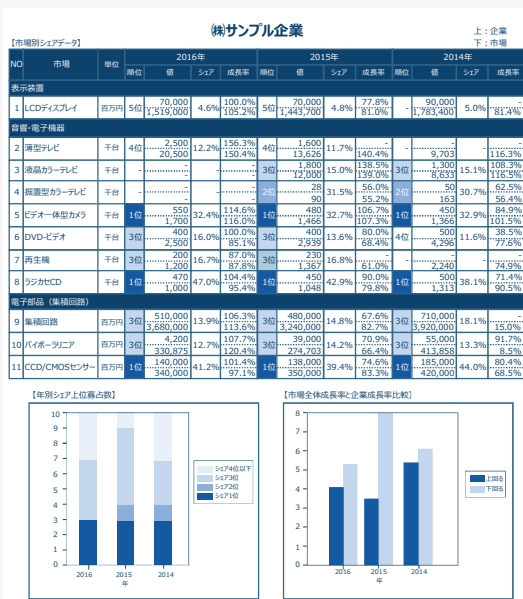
㈱サンプル企業

上：企業
下：市場

【市場別シェアデータ】

| NO | 市場 | 単位 | 2016年 順位 | 2016年 値 | 2016年 シェア | 2016年 成長率 | 2015年 順位 | 2015年 値 | 2015年 シェア | 2015年 成長率 | 2014年 順位 | 2014年 値 | 2014年 シェア | 2014年 成長率 |
|---|---|---|---|---|---|---|---|---|---|---|---|---|---|---|
| 表示装置 | | | | | | | | | | | | | | |
| 1 | LCDディスプレイ | 百万円 | 5位 | 70,000 / 1,519,000 | 4.6% | 100.0% / 105.2% | 5位 | 70,000 / 1,443,700 | 4.8% | 77.8% / 81.0% | - | 90,000 / 1,783,400 | 5.0% | - / 81.4% |
| 音響・電子機器 | | | | | | | | | | | | | | |
| 2 | 薄型テレビ | 千台 | 4位 | 2,500 / 20,500 | 12.2% | 156.3% / 150.4% | 4位 | 1,600 / 13,626 | 11.7% | - / 140.4% | - | - / 9,703 | - | - / 116.3% |
| 3 | 液晶カラーテレビ | 千台 | - | - / - | - | - / - | 3位 | 1,800 / 12,000 | 15.0% | 138.5% / 139.0% | 3位 | 1,300 / 8,633 | 15.1% | 108.3% / 116.5% |
| 4 | 振置型カラーテレビ | 千台 | - | - / - | - | - / - | 2位 | 28 / 90 | 31.5% | 56.0% / 55.2% | 2位 | 50 / 163 | 30.7% | 62.5% / 56.4% |
| 5 | ビデオ一体型カメラ | 千台 | 1位 | 550 / 1,700 | 32.4% | 114.6% / 116.0% | 1位 | 480 / 1,466 | 32.7% | 106.7% / 107.3% | 1位 | 450 / 1,366 | 32.9% | 84.9% / 101.5% |
| 6 | DVD-ビデオ | 千台 | 3位 | 400 / 2,500 | 16.0% | 100.0% / 85.1% | 3位 | 400 / 2,939 | 13.6% | 80.0% / 68.4% | 4位 | 500 / 4,296 | 11.6% | 38.5% / 77.6% |
| 7 | 再生機 | 千台 | 3位 | 200 / 1,200 | 16.7% | 87.0% / 87.8% | 3位 | 230 / 1,367 | 16.8% | - / 61.0% | - | - / 2,240 | - | - / 74.9% |
| 8 | ラジカセCD | 千台 | 1位 | 470 / 1,000 | 47.0% | 104.4% / 95.4% | 1位 | 450 / 1,048 | 42.9% | 90.0% / 79.8% | 1位 | 500 / 1,313 | 38.1% | 71.4% / 90.5% |
| 電子部品（集積回路） | | | | | | | | | | | | | | |
| 9 | 集積回路 | 百万円 | 3位 | 510,000 / 3,680,000 | 13.9% | 106.3% / 113.6% | 3位 | 480,000 / 3,240,000 | 14.8% | 67.6% / 82.7% | 3位 | 710,000 / 3,920,000 | 18.1% | - / 15.0% |
| 10 | バイポーラリニア | 百万円 | 3位 | 42,000 / 330,875 | 12.7% | 107.7% / 120.4% | 3位 | 39,000 / 274,703 | 14.2% | 70.9% / 66.4% | 3位 | 55,000 / 413,858 | 13.3% | 91.7% / 8.5% |
| 11 | CCD/CMOSセンサー | 百万円 | 1位 | 140,000 / 340,000 | 41.2% | 101.4% / 97.1% | 1位 | 138,000 / 350,000 | 39.4% | 74.6% / 83.3% | 1位 | 185,000 / 420,000 | 44.0% | 80.4% / 68.5% |

【年別シェア上位寡占数】

0 1 2 3 4 5 6 7 8 9 10 11 12
シェア4位以下
シェア3位
シェア2位
シェア1位
2016 2015 2014
年

【市場全体成長率と企業成長率比較】

0 1 2 3 4 5 6 7 8
上回る
下回る
2016 2015 2014
年